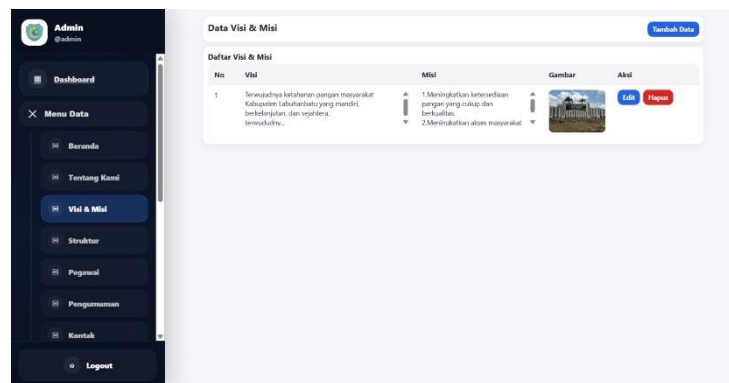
Admin
@admin

Dashboard

Menu Data

Beranda

Tentang Kami

Visi & Misi

Struktur

Pegawai

Pengumuman

Kontak

Logout

Data Visi & Misi

Tambah Data

Daftar Visi & Misi

| No | Visi | Misi | Gambar | Aksi |
|---|---|---|---|---|
| 1 | Terwujudnya ketahanan pangan masyarakat Kabupaten Labuhanbatu yang mandiri, berkelanjutan, dan sejahtera. terwududny... | 1.Meningkatkan ketersediaan pangan yang cukup dan berkualitas. 2.Meningkatkan akses masyarakat | | Edit Hapus |